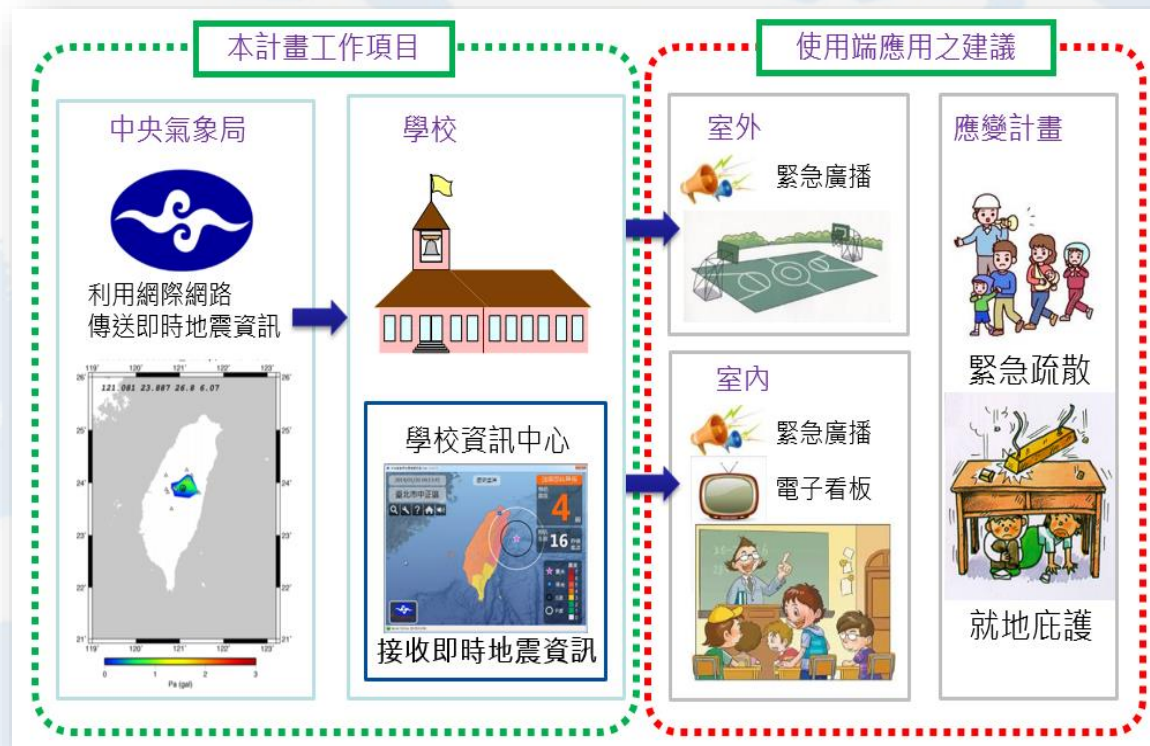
本計畫工作項目

中央氣象局

利用網際網路傳送即時地震資訊

119° 120° 121° 122° 123°
26° 25° 24° 23° 22° 21°
121.081 23.887 26.8 6.07
0 1 2 3
Pa (gal)

學校

學校資訊中心

4

16

接收即時地震資訊

使用端應用之建議

室外

緊急廣播

室內

緊急廣播

電子看板

應變計畫

緊急疏散

就地庇護